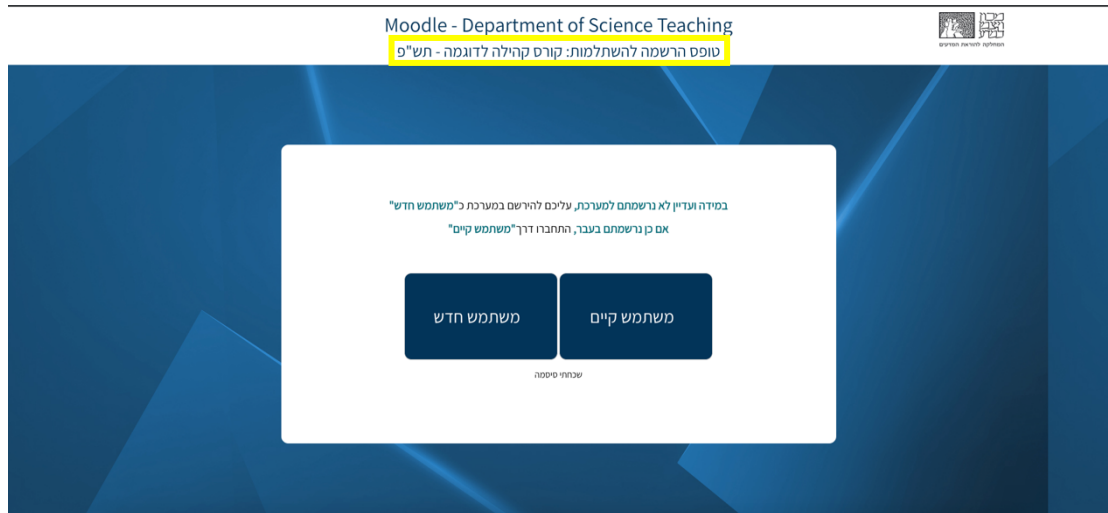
Moodle - Department of Science Teaching
טופס הרשמה להשתלמות: קורס קהילה לדוגמה - תש"פ

המחלקה להוראת המדעים

במידה ועדיין לא נרשמתם למערכת, עליכם להירשם במערכת כ"משתמש חדש"
אם כן נרשמתם בעבר, התחברו דרך "משתמש קיים"

משתמש קיים

משתמש חדש

שכחתי סיסמה